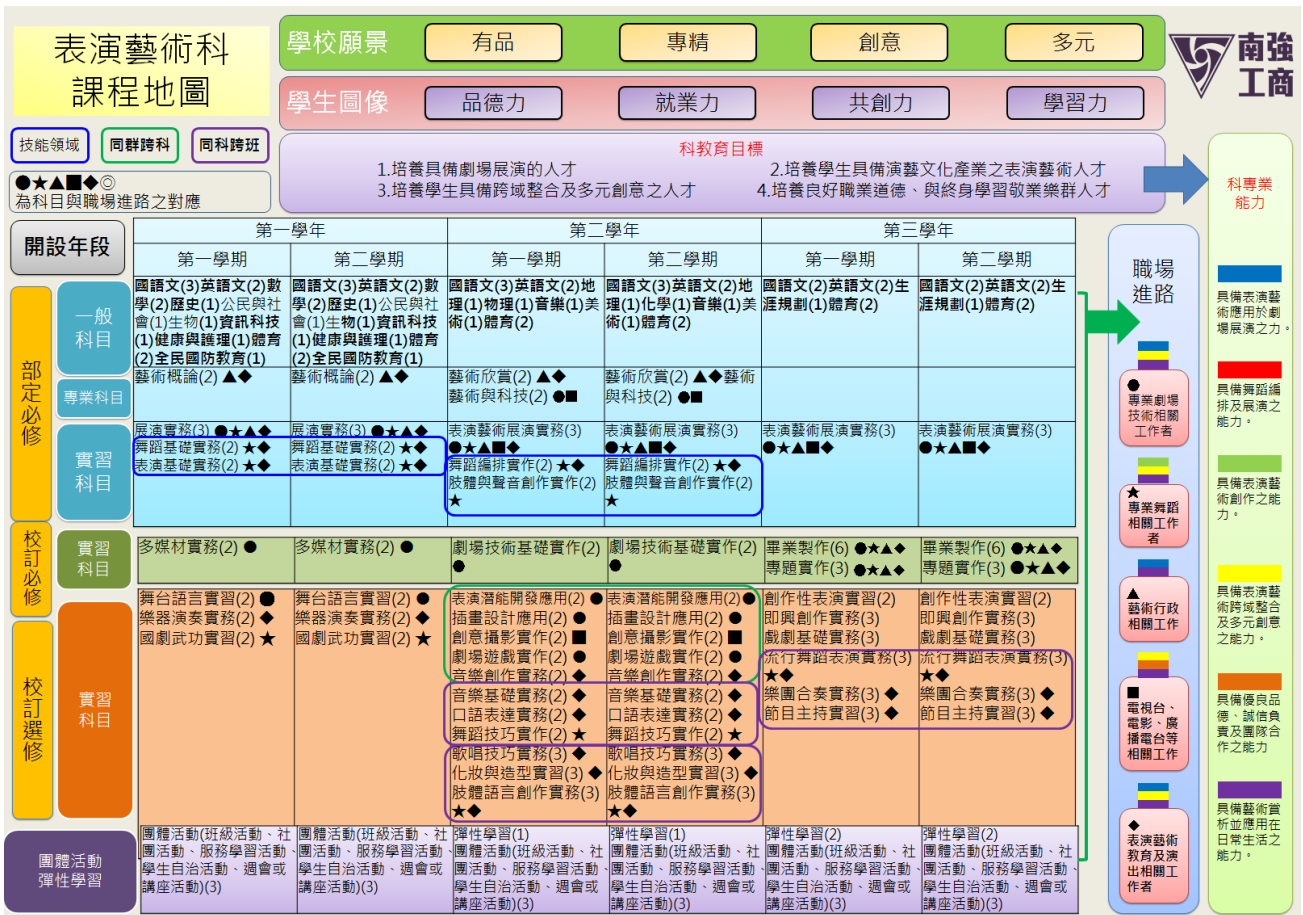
表演藝術科
課程地圖

學校願景 有品 專精 創意 多元

南強工商

學生圖像 品德力 就業力 共創力 學習力

技能領域 同群跨科 同科跨班

●★▲■◆◎
為科目與職場進路之對應

科教育目標
1.培養具備劇場展演的人才
2.培養學生具備演藝文化產業之表演藝術人才
3.培養學生具備跨域整合及多元創意之人才
4.培養良好職業道德、與終身學習敬業樂群人才

科專業能力

開設年段

| | | 第一學年 第一學期 | 第一學年 第二學期 | 第二學年 第一學期 | 第二學年 第二學期 | 第三學年 第一學期 | 第三學年 第二學期 |
|---|---|---|---|---|---|---|---|
| 部定必修 | 一般科目 | 國語文(3)英語文(2)數學(2)歷史(1)公民與社會(1)生物(1)資訊科技(1)健康與護理(1)體育(2)全民國防教育(1) | 國語文(3)英語文(3)數學(2)歷史(1)公民與社會(1)生物(1)資訊科技(1)健康與護理(1)體育(2)全民國防教育(1) | 國語文(3)英語文(3)地理(1)物理(1)音樂(1)美術(1)體育(2) | 國語文(3)英語文(3)地理(1)化學(1)音樂(1)美術(1)體育(2) | 國語文(2)英語文(2)生涯規劃(1)體育(2) | 國語文(2)英語文(2)生涯規劃(1)體育(2) |
| | 專業科目 | 藝術概論(2) ▲◆ | 藝術概論(2) ▲◆ | 藝術欣賞(2) ▲◆ 藝術與科技(2) ●■ | 藝術欣賞(2) ▲◆藝術與科技(2) ●■ | | |
| | 實習科目 | 展演實務(3) ●★▲◆ 舞蹈基礎實務(2) ★◆ 表演基礎實務(2) ★◆ | 展演實務(3) ●★▲◆ 舞蹈基礎實務(2) ★◆ 表演基礎實務(2) ★◆ | 表演藝術展演實務(3) ●★▲■◆ 舞蹈編排實作(2) ★◆ 肢體與聲音創作實作(2) ★ | 表演藝術展演實務(3) ●★▲■◆ 舞蹈編排實作(2) ★◆ 肢體與聲音創作實作(2) ★ | 表演藝術展演實務(3) ●★▲■◆ | 表演藝術展演實務(3) ●★▲■◆ |
| 校訂必修 | 實習科目 | 多媒材實務(2) ● | 多媒材實務(2) ● | 劇場技術基礎實作(2) ● | 劇場技術基礎實作(2) ● | 畢業製作(6) ●★▲◆ 專題實作(3) ●★▲◆ | 畢業製作(6) ●★▲◆ 專題實作(3) ●★▲◆ |
| 校訂選修 | 實習科目 | 舞台語言實習(2) ● 樂器演奏實務(2) ◆ 國劇武功實習(2) ★ | 舞台語言實習(2) ● 樂器演奏實務(2) ◆ 國劇武功實習(2) ★ | 表演潛能開發應用(2) ● 插畫設計應用(2) ● 創意攝影實作(2) ■ 劇場遊戲實作(2) ● 音樂創作實務(2) ◆ 音樂基礎實務(2) ◆ 口語表達實務(2) ◆ 舞蹈技巧實作(2) ★ 歌唱技巧實務(3) ◆ 化妝與造型實習(3) ◆ 肢體語言創作實務(3) ★◆ | 表演潛能開發應用(2) ● 插畫設計應用(2) ● 創意攝影實作(2) ■ 劇場遊戲實作(2) ● 音樂創作實務(2) ◆ 音樂基礎實務(2) ◆ 口語表達實務(2) ◆ 舞蹈技巧實作(2) ★ 歌唱技巧實務(3) ◆ 化妝與造型實習(3) ◆ 肢體語言創作實務(3) ★◆ | 創作性表演實習(2) 即興創作實務(3) 戲劇基礎實務(3) 流行舞蹈表演實務(3) ★◆ 樂團合奏實務(3) ◆ 節目主持實習(3) ◆ | 創作性表演實習(2) 即興創作實務(3) 戲劇基礎實務(3) 流行舞蹈表演實務(3) ★◆ 樂團合奏實務(3) ◆ 節目主持實習(3) ◆ |
| 團體活動 彈性學習 | | 團體活動(班級活動、社團活動、服務學習活動、學生自治活動、週會或講座活動)(3) | 團體活動(班級活動、社團活動、服務學習活動、學生自治活動、週會或講座活動)(3) | 彈性學習(1) 團體活動(班級活動、社團活動、服務學習活動、學生自治活動、週會或講座活動)(3) | 彈性學習(1) 團體活動(班級活動、社團活動、服務學習活動、學生自治活動、週會或講座活動)(3) | 彈性學習(2) 團體活動(班級活動、社團活動、服務學習活動、學生自治活動、週會或講座活動)(3) | 彈性學習(2) 團體活動(班級活動、社團活動、服務學習活動、學生自治活動、週會或講座活動)(3) |

職場進路
● 專業劇場技術相關工作者
★ 專業舞蹈相關工作者
▲ 藝術行政相關工作
■ 電視台、電影、廣播電台等相關工作
◆ 表演藝術教育及演出相關工作者

具備表演藝術應用於劇場展演之力。
具備舞蹈編排及展演之能力。
具備表演藝術創作之能力。
具備表演藝術跨域整合及多元創意之能力。
具備優良品德、誠信負責及團隊合作之能力
具備藝術賞析並應用在日常生活之能力。